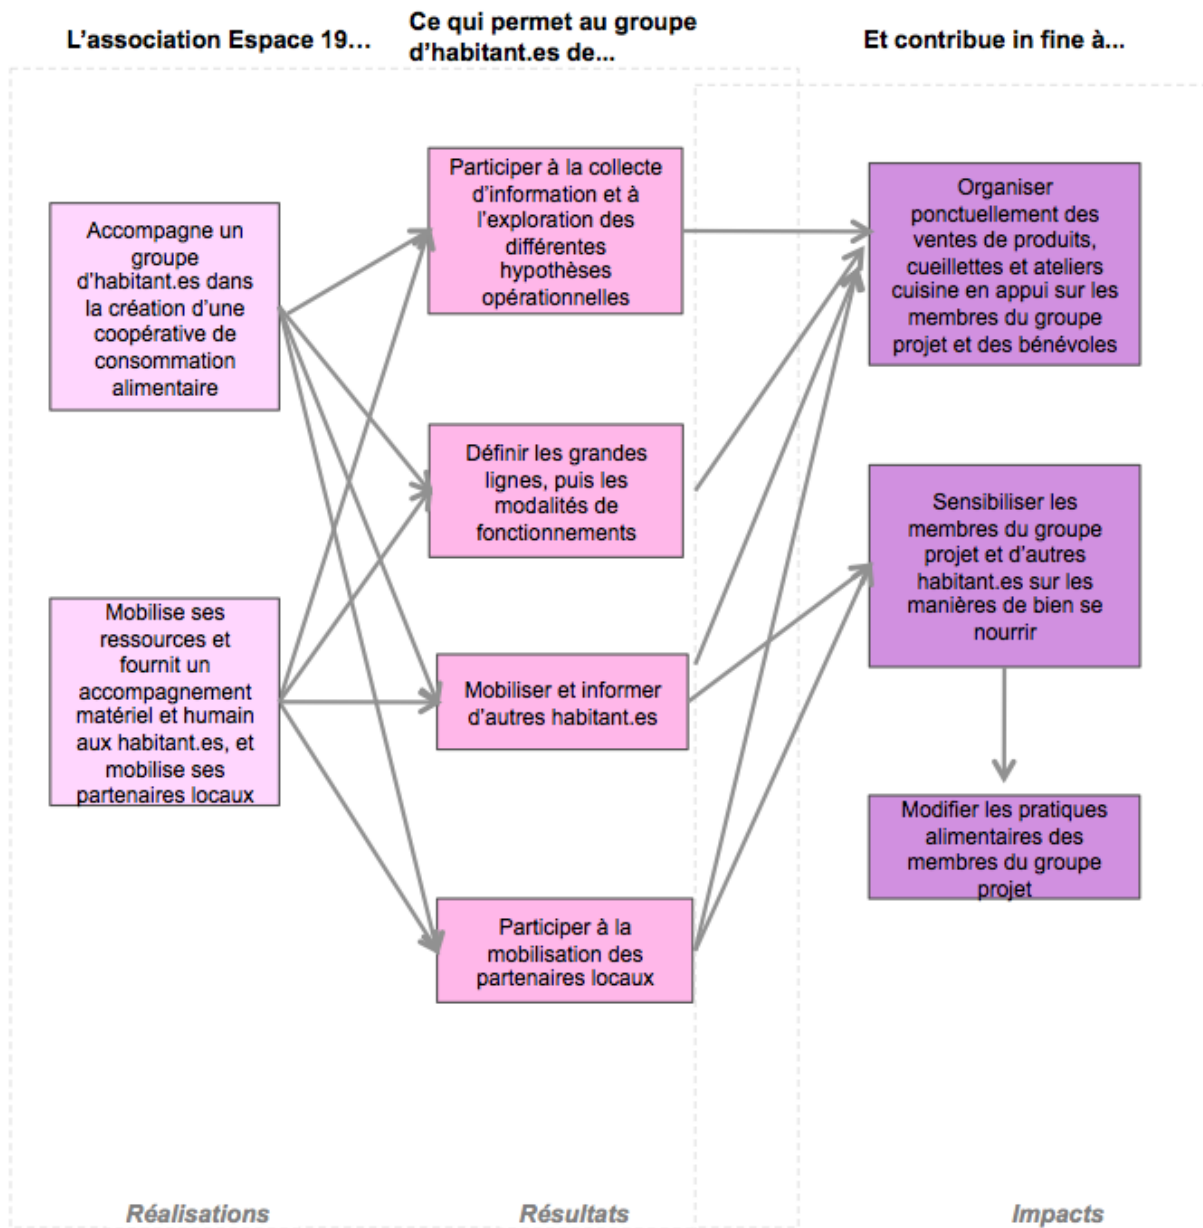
L'association Espace 19…

Ce qui permet au groupe d'habitant.es de…

Et contribue in fine à…

Accompagne un groupe d'habitant.es dans la création d'une coopérative de consommation alimentaire

Mobilise ses ressources et fournit un accompagnement matériel et humain aux habitant.es, et mobilise ses partenaires locaux

Participer à la collecte d'information et à l'exploration des différentes hypothèses opérationnelles

Définir les grandes lignes, puis les modalités de fonctionnements

Mobiliser et informer d'autres habitant.es

Participer à la mobilisation des partenaires locaux

Organiser ponctuellement des ventes de produits, cueillettes et ateliers cuisine en appui sur les membres du groupe projet et des bénévoles

Sensibiliser les membres du groupe projet et d'autres habitant.es sur les manières de bien se nourrir

Modifier les pratiques alimentaires des membres du groupe projet

Réalisations

Résultats

Impacts